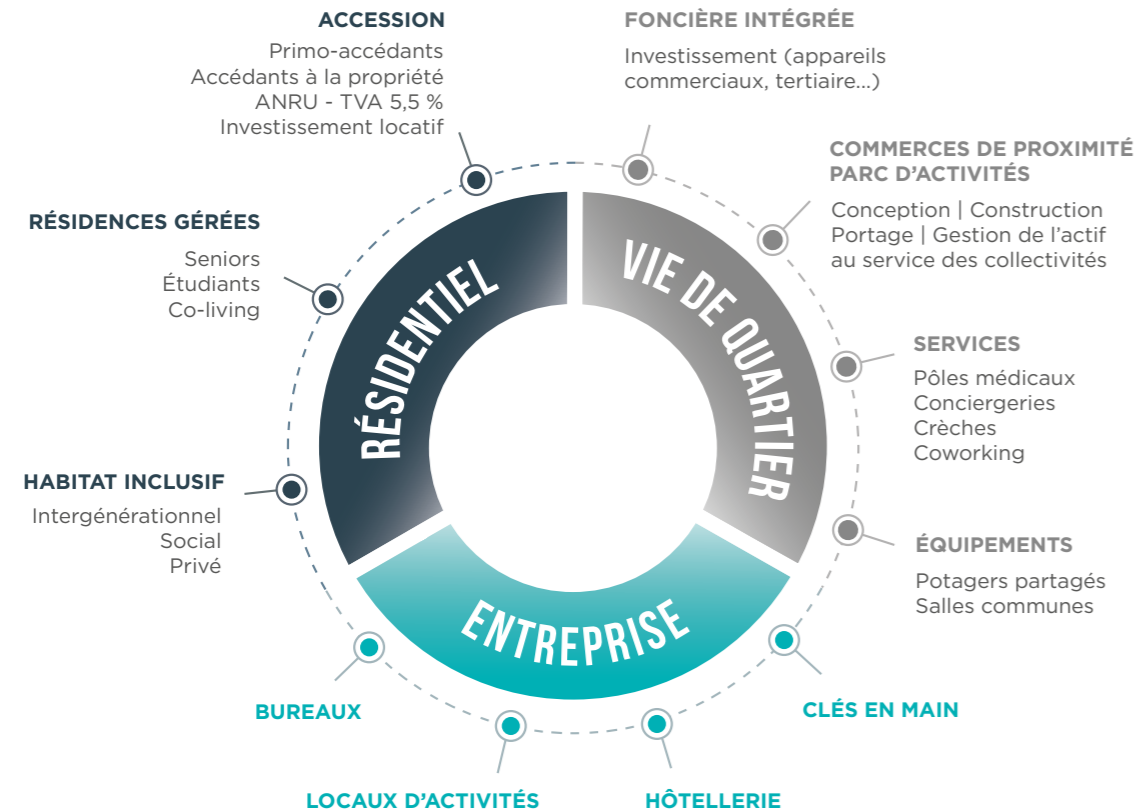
ACCESSION
Primo-accédants
Accédants à la propriété
ANRU - TVA 5,5 %
Investissement locatif

FONCIÈRE INTÉGRÉE
Investissement (appareils commerciaux, tertiaire...)

COMMERCES DE PROXIMITÉ
PARC D'ACTIVITÉS
Conception | Construction
Portage | Gestion de l'actif
au service des collectivités

RÉSIDENCES GÉRÉES
Seniors
Étudiants
Co-living

RÉSIDENTIEL

VIE DE QUARTIER

SERVICES
Pôles médicaux
Conciergeries
Crèches
Coworking

HABITAT INCLUSIF
Intergénérationnel
Social
Privé

ÉQUIPEMENTS
Potagers partagés
Salles communes

ENTREPRISE

BUREAUX

CLÉS EN MAIN

LOCAUX D'ACTIVITÉS

HÔTELLERIE